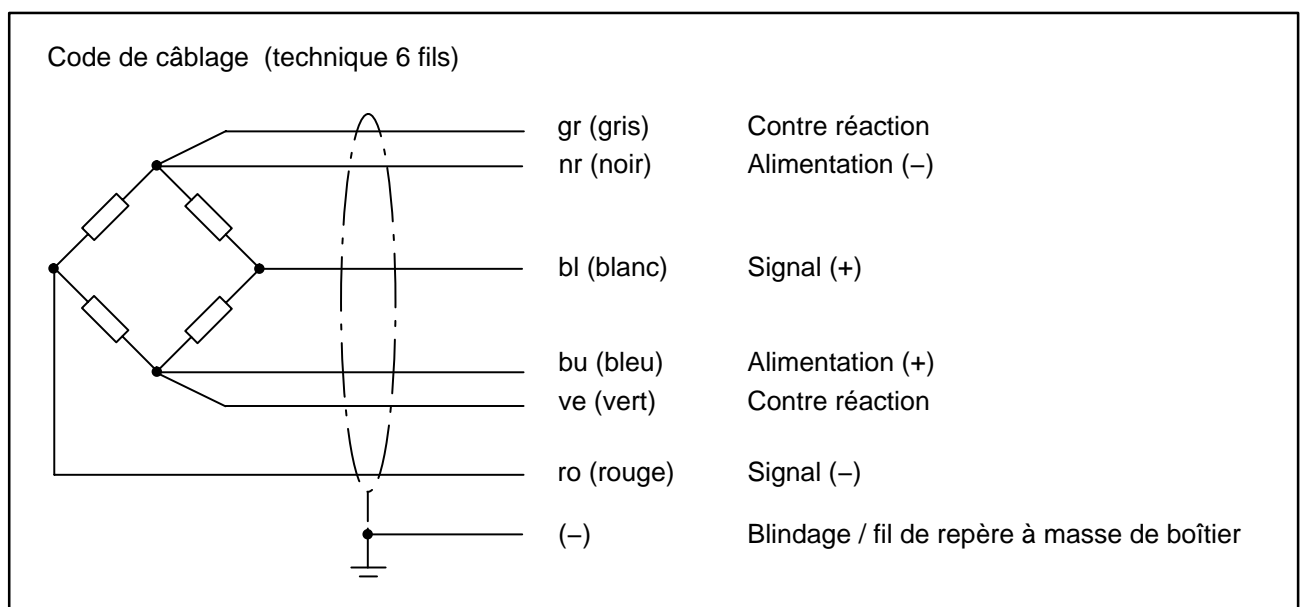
Code de câblage (technique 6 fils)

gr (gris) Contre réaction
nr (noir) Alimentation (−)
bl (blanc) Signal (+)
bu (bleu) Alimentation (+)
ve (vert) Contre réaction
ro (rouge) Signal (−)
(−) Blindage / fil de repère à masse de boîtier